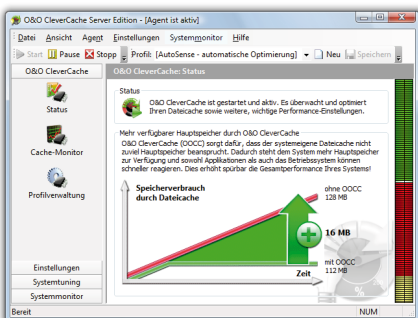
O&O CleverCache Server Edition - [Agent ist aktiv]

Datei Ansicht Agent Einstellungen Systemmonitor Hilfe

Start Pause Stopp Profil: [AutoSense - automatische Optimierung] Neu Speichern

O&O CleverCache

Status

Cache-Monitor

Profilverwaltung

Einstellungen

Systemtuning

Systemmonitor

O&O CleverCache: Status

Status

O&O CleverCache ist gestartet und aktiv. Es überwacht und optimiert Ihren Dateicache sowie weitere, wichtige Performance-Einstellungen.

Mehr verfügbarer Hauptspeicher durch O&O CleverCache

O&O CleverCache (OOCC) sorgt dafür, dass der systemeigene Dateicache nicht zuviel Hauptspeicher beansprucht. Dadurch steht dem System mehr Hauptspeicher zur Verfügung und sowohl Applikationen als auch das Betriebssystem können schneller reagieren. Dies erhöht spürbar die Gesamtperformance Ihres Systems!

Speicherverbrauch durch Dateicache

ohne OOCC 128 MB

16 MB

mit OOCC 112 MB

Zeit

Bereit

NUM